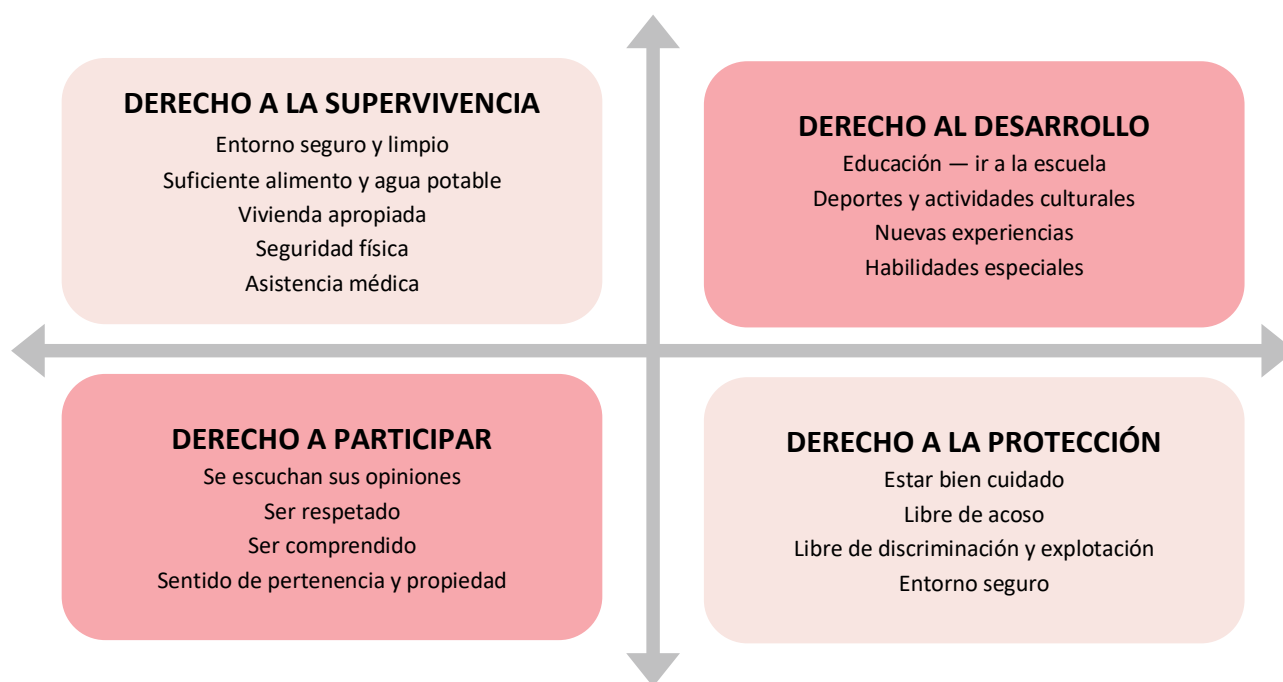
DERECHO A LA SUPERVIVENCIA
Entorno seguro y limpio
Suficiente alimento y agua potable
Vivienda apropiada
Seguridad física
Asistencia médica

DERECHO AL DESARROLLO
Educación — ir a la escuela
Deportes y actividades culturales
Nuevas experiencias
Habilidades especiales

DERECHO A PARTICIPAR
Se escuchan sus opiniones
Ser respetado
Ser comprendido
Sentido de pertenencia y propiedad

DERECHO A LA PROTECCIÓN
Estar bien cuidado
Libre de acoso
Libre de discriminación y explotación
Entorno seguro